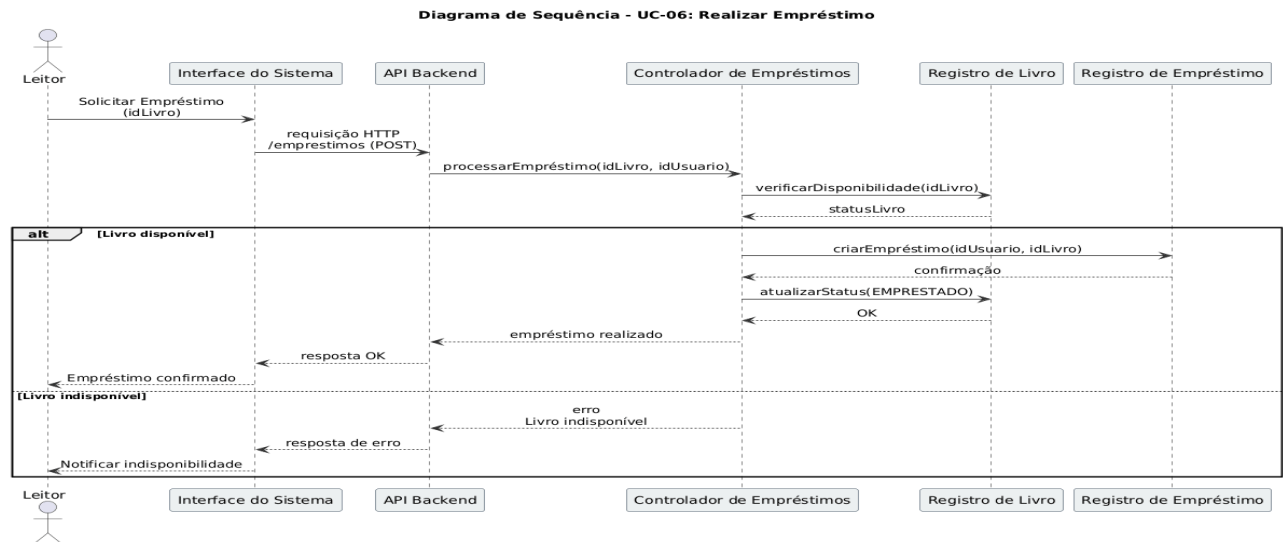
Diagrama de Sequência - UC-06: Realizar Empréstimo

Leitor
Interface do Sistema
API Backend
Controlador de Empréstimos
Registro de Livro
Registro de Empréstimo

Solicitar Empréstimo (idLivro)
requisição HTTP /emprestimos (POST)
processarEmpréstimo(idLivro, idUsuario)
verificarDisponibilidade(idLivro)
statusLivro

alt [Livro disponível]
criarEmpréstimo(idUsuario, idLivro)
confirmação
atualizarStatus(EMPRESTADO)
OK
empréstimo realizado
resposta OK
Empréstimo confirmado

[Livro indisponível]
erro
Livro indisponível
resposta de erro
Notificar indisponibilidade

Leitor
Interface do Sistema
API Backend
Controlador de Empréstimos
Registro de Livro
Registro de Empréstimo